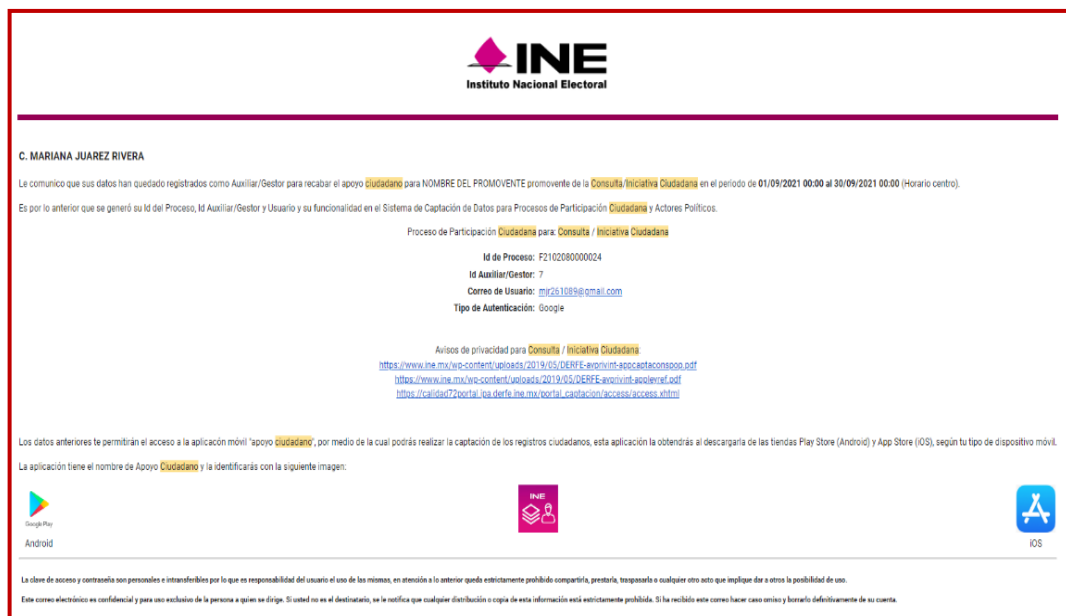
INE
Instituto Nacional Electoral

C. MARIANA JUAREZ RIVERA

Le comunico que sus datos han quedado registrados como Auxiliar/Gestor para recabar el apoyo ciudadano para NOMBRE DEL PROMOVENTE promovente de la Consulta/Iniciativa Ciudadana en el periodo de 01/09/2021 00:00 al 30/09/2021 00:00 (Horario centro).

Es por lo anterior que se generó su Id del Proceso, Id Auxiliar/Gestor y Usuario y su funcionalidad en el Sistema de Captación de Datos para Procesos de Participación Ciudadana y Actores Políticos.

Proceso de Participación Ciudadana para: Consulta / Iniciativa Ciudadana

Id de Proceso: F2102080000024
Id Auxiliar/Gestor: 7
Correo de Usuario: mjr261089@gmail.com
Tipo de Autenticación: Google

Avisos de privacidad para Consulta / Iniciativa Ciudadana:
https://www.ine.mx/wp-content/uploads/2019/05/DERFE-avprivint-appcaptaconspoo.pdf
https://www.ine.mx/wp-content/uploads/2019/05/DERFE-avprivint-applevref.pdf
https://calidad72portal.lpa.derfe.ine.mx/portal_captacion/access/access.xhtml

Los datos anteriores te permitirán el acceso a la aplicación móvil "apoyo ciudadano", por medio de la cual podrás realizar la captación de los registros ciudadanos, esta aplicación la obtendrás al descargarla de las tiendas Play Store (Android) y App Store (iOS), según tu tipo de dispositivo móvil.

La aplicación tiene el nombre de Apoyo Ciudadano y la identificarás con la siguiente imagen:

Google Play
Android
INE
iOS

La clave de acceso y contraseña son personales e intransferibles por lo que es responsabilidad del usuario el uso de las mismas, en atención a lo anterior queda estrictamente prohibido compartirla, prestarla, traspasarla o cualquier otro acto que implique dar a otros la posibilidad de uso.

Este correo electrónico es confidencial y para uso exclusivo de la persona a quien se dirige. Si usted no es el destinatario, se le notifica que cualquier distribución o copia de esta información está estrictamente prohibida. Si ha recibido este correo hacer caso omiso y borrarlo definitivamente de su cuenta.